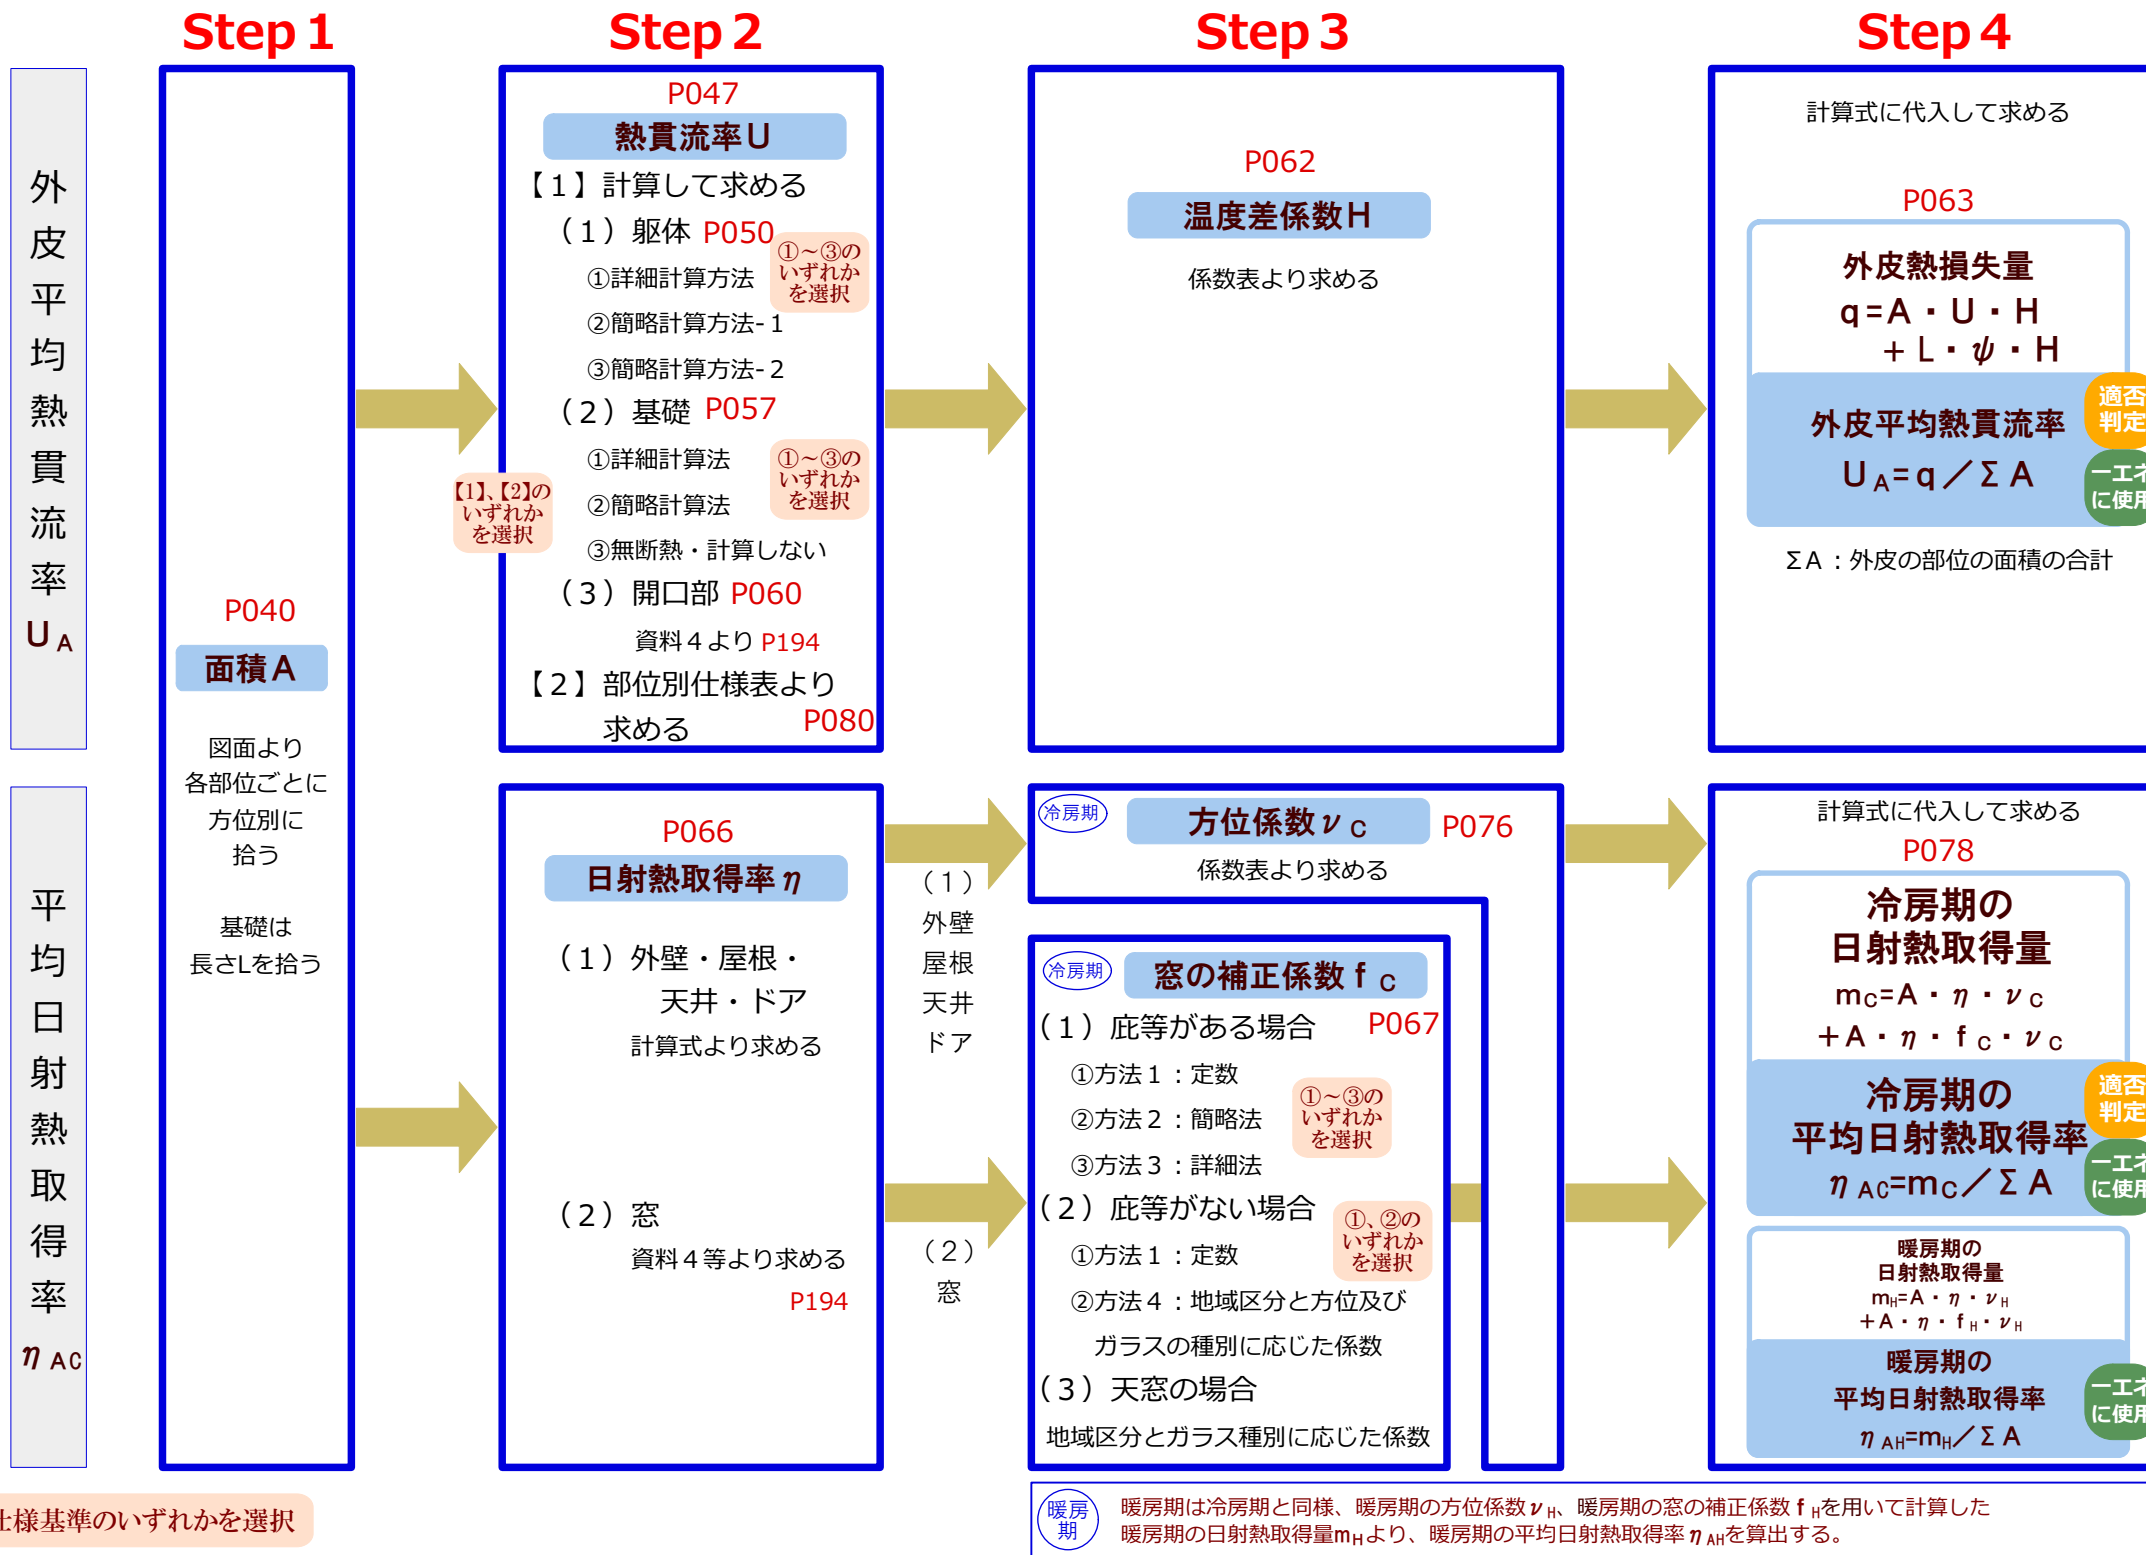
Step 1

Step 2

Step 3

Step 4

外皮平均熱貫流率 $U_A$

P040
面積A
図面より
各部位ごとに
方位別に
拾う

基礎は
長さLを拾う

P047
熱貫流率U
【1】計算して求める
（1）躯体 P050
①詳細計算方法
②簡略計算方法-1
③簡略計算方法-2
①~③のいずれかを選択
（2）基礎 P057
①詳細計算法
②簡略計算法
③無断熱・計算しない
①~③のいずれかを選択
【1】、【2】のいずれかを選択
（3）開口部 P060
資料4より P194
【2】部位別仕様表より求める P080

P062
温度差係数H
係数表より求める

計算式に代入して求める
P063
外皮熱損失量
q=A・U・H
+L・ψ・H
外皮平均熱貫流率
$U_A$=q／ΣA
適否判定
一エネに使用
ΣA：外皮の部位の面積の合計

平均日射熱取得率 $\eta_{AC}$

P066
日射熱取得率η
（1）外壁・屋根・天井・ドア
計算式より求める

（2）窓
資料4等より求める
P194

（1）
外壁
屋根
天井
ドア

（2）
窓

冷房期
方位係数$\nu_C$ P076
係数表より求める

冷房期
窓の補正係数$f_C$
（1）庇等がある場合 P067
①方法1：定数
②方法2：簡略法
③方法3：詳細法
①~③のいずれかを選択
（2）庇等がない場合
①方法1：定数
②方法4：地域区分と方位及びガラスの種別に応じた係数
①、②のいずれかを選択
（3）天窓の場合
地域区分とガラス種別に応じた係数

計算式に代入して求める
P078
冷房期の
日射熱取得量
$m_C$=A・η・$\nu_C$
+A・η・$f_C$・$\nu_C$
冷房期の
平均日射熱取得率
$\eta_{AC}$=$m_C$／ΣA
適否判定
一エネに使用
暖房期の
日射熱取得量
$m_H$=A・η・$\nu_H$
+A・η・$f_H$・$\nu_H$
暖房期の
平均日射熱取得率
$\eta_{AH}$=$m_H$／ΣA
一エネに使用

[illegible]仕様基準のいずれかを選択

暖房期
暖房期は冷房期と同様、暖房期の方位係数$\nu_H$、暖房期の窓の補正係数$f_H$を用いて計算した暖房期の日射熱取得量$m_H$より、暖房期の平均日射熱取得率$\eta_{AH}$を算出する。